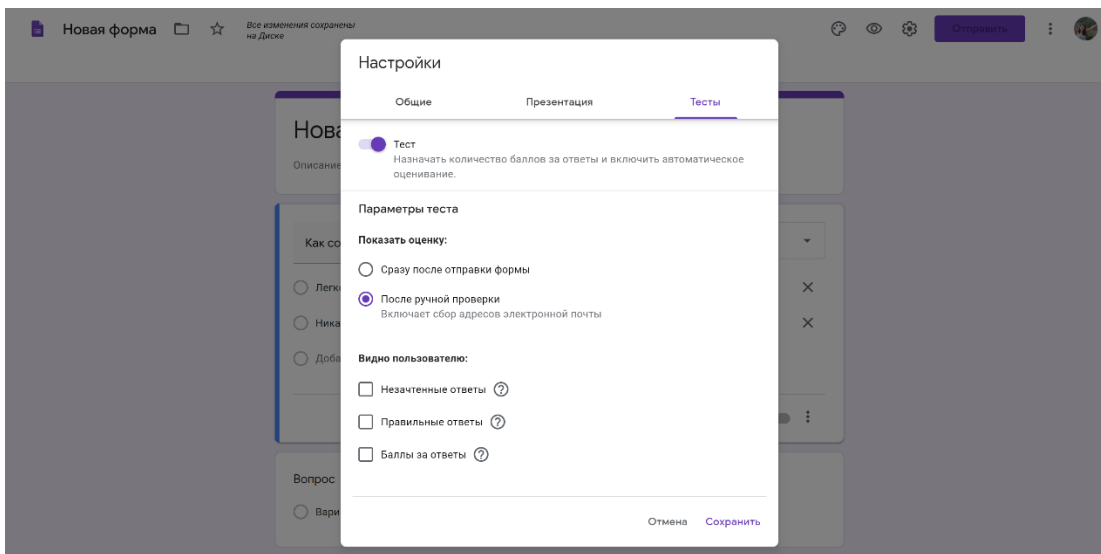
Новая форма

Все изменения сохранены на Диске

Отправить

Нова

Описание

Как со

Легк

Ника

Доба

Вопрос

Вари

Настройки

Общие

Презентация

Тесты

Тест
Назначать количество баллов за ответы и включить автоматическое оценивание.

Параметры теста

Показать оценку:

Сразу после отправки формы

После ручной проверки
Включает сбор адресов электронной почты

Видно пользователю:

Незачтенные ответы

Правильные ответы

Баллы за ответы

Отмена

Сохранить